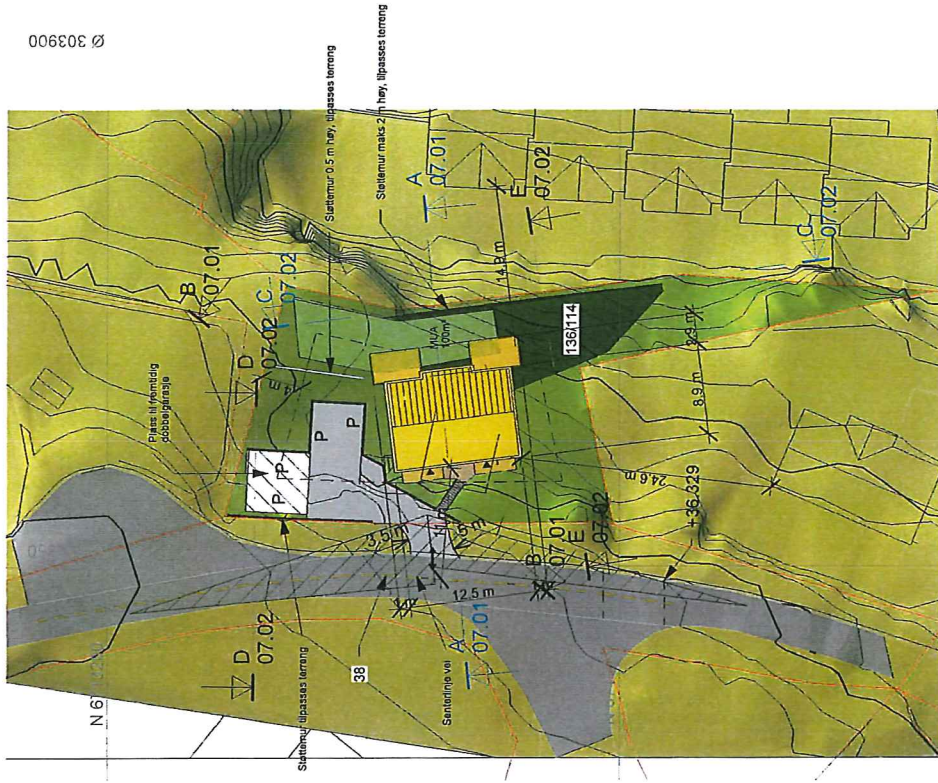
Ø 303900

Støttemur 0.5 m høy, tilpasses terreng

Støttemur maks 2 m høy, tilpasses terreng

A
07.01

E
07.02

C
07.02

B
07.01

C
07.02

14.8 m

136/114

MUA
100m²

D
07.02

E

Plass til fremtidig dobbelgarasje

P

P

P

PP

8.9 m

24.6 m

+36.329

3.5 m

7.6 m

B
07.01

E
07.02

12.5 m

D
07.02

Støttemur, tilpasses terreng

38

A
07.01

Senterlinje vei

N 67

Støttemur, tilpasses terreng